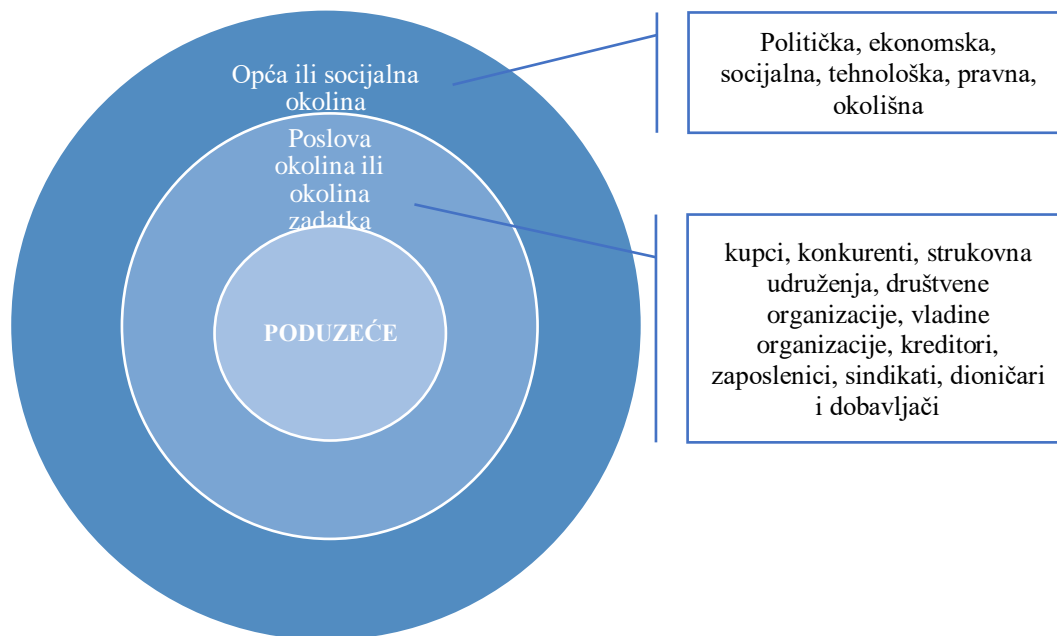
Opća ili socijalna okolina

Poslova okolina ili okolina zadatka

PODUZEĆE

Politička, ekonomska, socijalna, tehnološka, pravna, okolišna

kupci, konkurenti, strukovna udruženja, društvene organizacije, vladine organizacije, kreditori, zaposlenici, sindikati, dioničari i dobavljači